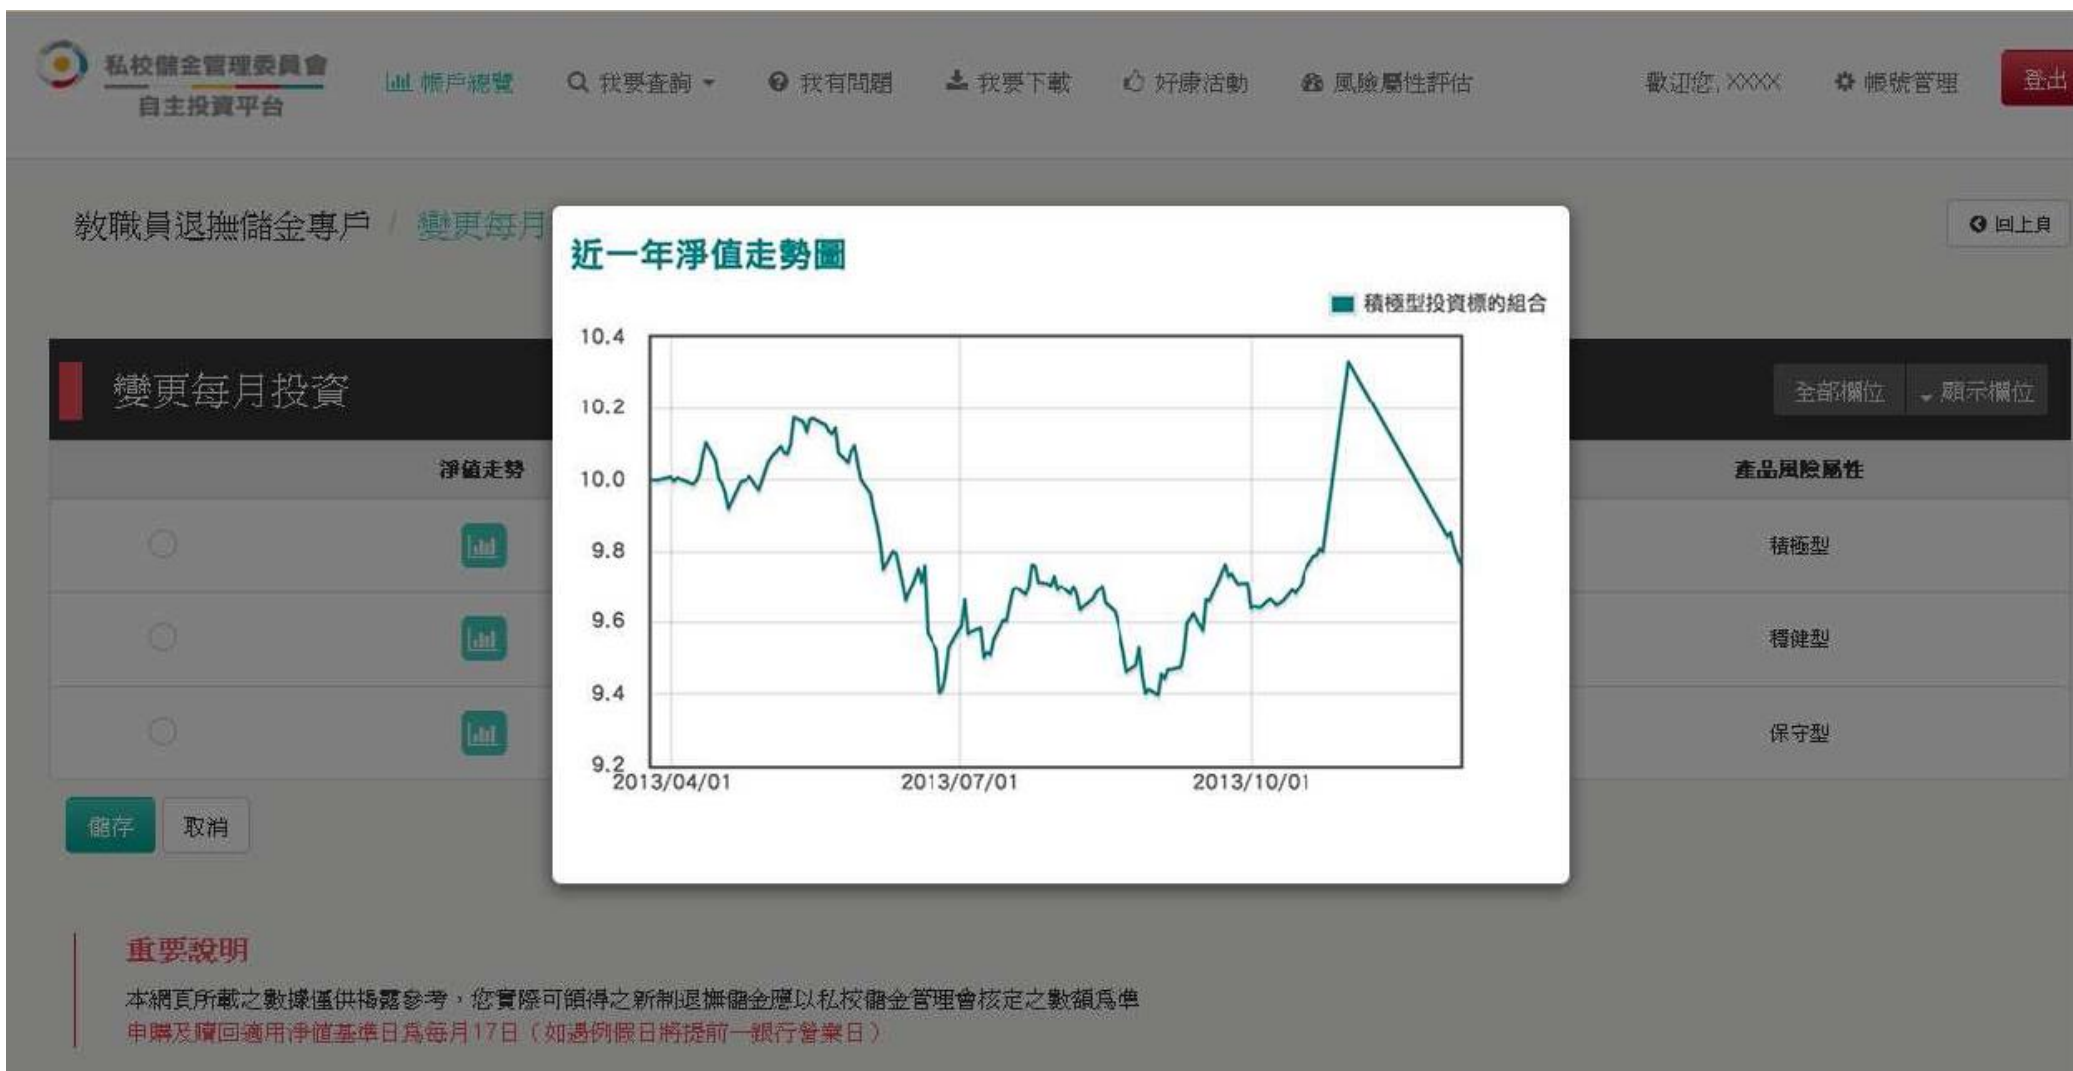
私校儲金管理委員會
自主投資平台

帳戶總覽　我要查詢　我有問題　我要下載　好康活動　風險屬性評估　歡迎您, XXXX　帳號管理　登出

教職員退撫儲金專戶 / 變更每月

回上頁

變更每月投資

全部欄位　顯示欄位

| | 淨值走勢 | 產品風險屬性 |
|---|---|---|
| | | 積極型 |
| | | 穩健型 |
| | | 保守型 |

儲存　取消

近一年淨值走勢圖

積極型投資標的組合

10.4
10.2
10.0
9.8
9.6
9.4
9.2
2013/04/01　2013/07/01　2013/10/01

重要說明

本網頁所載之數據僅供揭露參考，您實際可領得之新制退撫儲金應以私校儲金管理會核定之數額為準
申購及贖回適用淨值基準日為每月17日（如遇例假日將提前一銀行營業日）